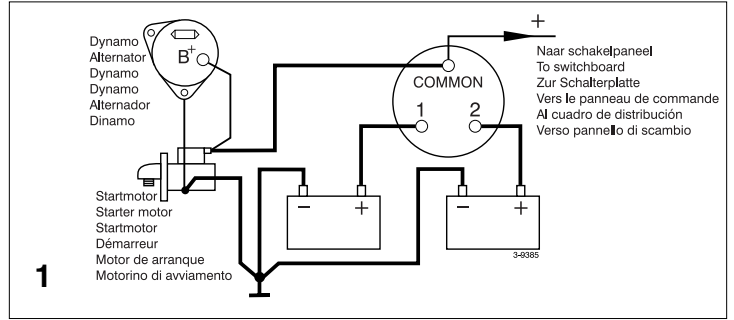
Dynamo
Alternator
Dynamo
Dynamo
Alternador
Dinamo

$B^+$

+

Naar schakelpaneel
To switchboard
Zur Schalterplatte
Vers le panneau de commande
Al cuadro de distribución
Verso pannello di scambio

COMMON
1
2

Startmotor
Starter motor
Startmotor
Démarreur
Motor de arranque
Motorino di avviamento

−
+
−
+

3-9385

1